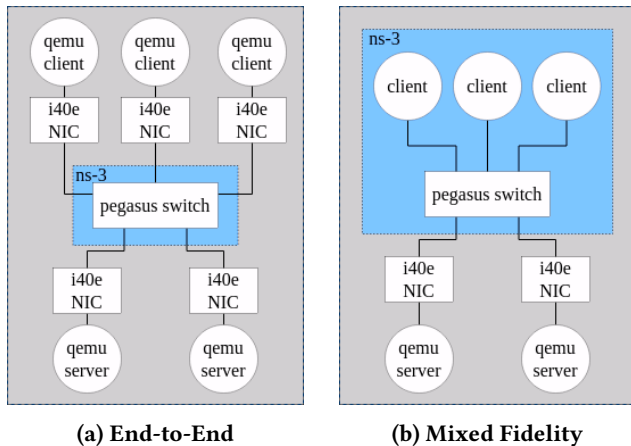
qemu client

qemu client

qemu client

i40e NIC

i40e NIC

i40e NIC

ns-3

pegasus switch

i40e NIC

i40e NIC

qemu server

qemu server

(a) End-to-End

ns-3

client

client

client

pegasus switch

i40e NIC

i40e NIC

qemu server

qemu server

(b) Mixed Fidelity